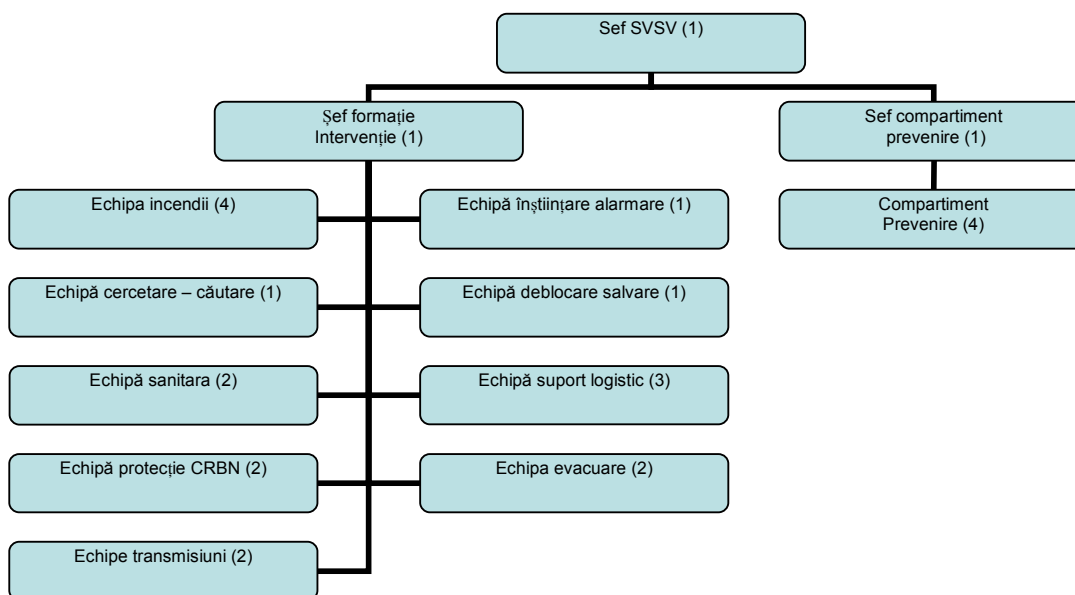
Sef SVSV (1)

Șef formație Intervenție (1)

Sef compartiment prevenire (1)

Echipa incendii (4)

Echipă înștiințare alarmare (1)

Compartiment Prevenire (4)

Echipă cercetare – căutare (1)

Echipă deblocare salvare (1)

Echipă sanitara (2)

Echipă suport logistic (3)

Echipă protecție CRBN (2)

Echipa evacuare (2)

Echipe transmisiuni (2)